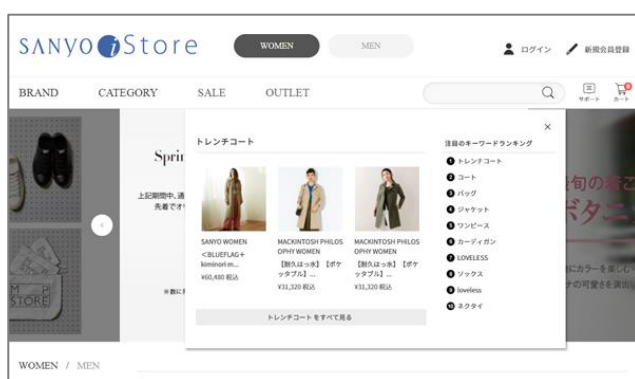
SANYO iStore

WOMEN MEN

ログイン 新規会員登録

BRAND CATEGORY SALE OUTLET

サポート カート

Sprin

上記期間中、通
先着でオ

※数に

M P
STORE

トレンチコート

SANYO WOMEN
<BLUEFLAG+kiminori m...
¥60,480 税込

MACKINTOSH PHILOSOPHY WOMEN
【割引はっ水】【ポケッタブル】...
¥31,320 税込

MACKINTOSH PHILOSOPHY WOMEN
【割引はっ水】【ポケッタブル】...
¥31,320 税込

トレンチコートをすべて見る

注目のキーワードランキング

1 トレンチコート
2 コート
3 バッグ
4 ジャケット
5 ワンピース
6 カーディガン
7 LOVELESS
8 ソックス
9 loveless
10 ネクタイ

旬の
ボタニ

にカラーを楽し
の可愛さを演出

WOMEN / MEN